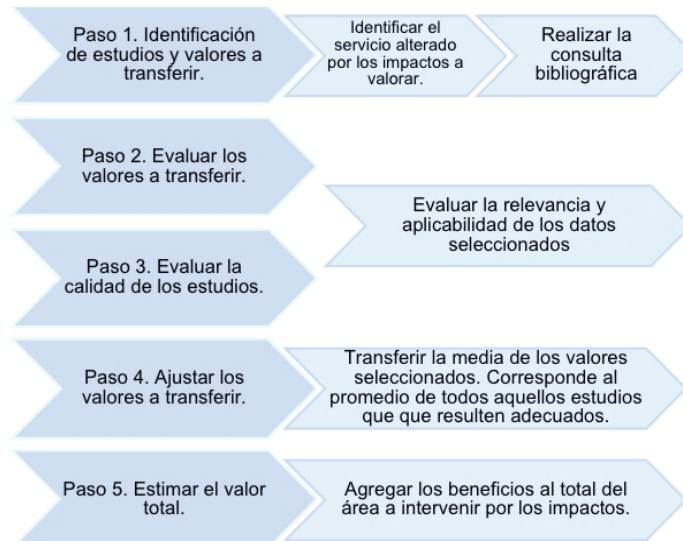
Paso 1. Identificación de estudios y valores a transferir.

Identificar el servicio alterado por los impactos a valorar.

Realizar la consulta bibliográfica

Paso 2. Evaluar los valores a transferir.

Evaluar la relevancia y aplicabilidad de los datos seleccionados

Paso 3. Evaluar la calidad de los estudios.

Paso 4. Ajustar los valores a transferir.

Transferir la media de los valores seleccionados. Corresponde al promedio de todos aquellos estudios que que resulten adecuados.

Paso 5. Estimar el valor total.

Agregar los beneficios al total del área a intervenir por los impactos.